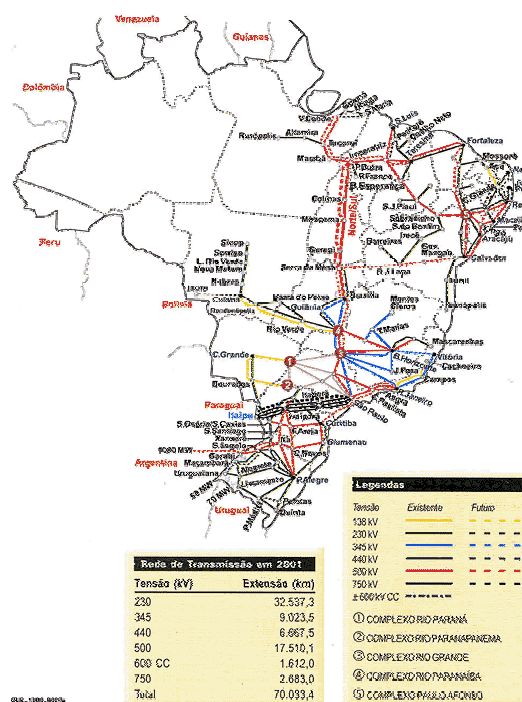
Venezuela

Guianas

Colômbia

Peru

Bolívia

Paraguai

Argentina

Uruguai

Itaipu

Rurópolis
Altamira
Tucuruí
Marabá
Imperatriz
Colinas
Miracema
Gurupi
Serra da Mesa
Samambaia
Brasília
Itumbiara
Emborcação
Rio Verde
C.Grande
Dourados
Sinop
Sorriso
Nova Mutum
Rondonópolis
Cuiabá
Coxipó
S.Luís
Fortaleza
Teresina
Sobral
P.Dutra
B.Esperança
S.J.Piauí
Sobradinho
Barreiras
Mossoró
Natal
C.Grande
Recife
Maceió
Aracaju
Salvador
B.J.Lapa
Montes Claros
Mascarenhas
Vitória
Campos
Rio de Janeiro
Angra
São Paulo
Curitiba
Blumenau
Ivaiporã
Itá
S.Osório
Xanxerê
Salto Santiago
Garabi
Uruguaiana
Nova Santa Rita
P.Alegre
Pelotas
Quinta
Maçambará
Santo Ângelo
2000 MW
50 MW
70 MW
Norte/Sul
Tucuruí

Rede de Transmissão em 2001

| Tensão (kV) | Extensão (km) |
|---|---|
| 230 | 32.537,3 |
| 345 | 9.023,5 |
| 440 | 6.667,5 |
| 500 | 17.510,1 |
| 600 CC | 1.612,0 |
| 750 | 2.683,0 |
| Total | 70.033,4 |

Legendas

| Tensão | Existente | Futuro |
|---|---|---|
| 138 kV | | |
| 230 kV | | |
| 345 kV | | |
| 440 kV | | |
| 500 kV | | |
| 750 kV | | |
| ± 600 kV CC | | |

① COMPLEXO RIO PARANÁ
② COMPLEXO RIO PARANAPANEMA
③ COMPLEXO RIO GRANDE
④ COMPLEXO RIO PARANAÍBA
⑤ COMPLEXO PAULO AFONSO

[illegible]